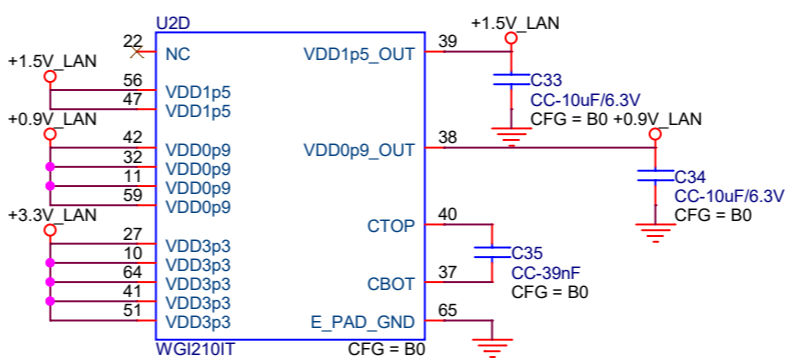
U2D

+1.5V_LAN

22 NC
56 VDD1p5
47 VDD1p5

+0.9V_LAN

42 VDD0p9
32 VDD0p9
11 VDD0p9
59 VDD0p9

+3.3V_LAN

27 VDD3p3
10 VDD3p3
64 VDD3p3
41 VDD3p3
51 VDD3p3

WGI210IT

VDD1p5_OUT 39
VDD0p9_OUT 38
CTOP 40
CBOT 37
E_PAD_GND 65

CFG = B0

+1.5V_LAN

C33
CC-10uF/6.3V
CFG = B0 +0.9V_LAN

C34
CC-10uF/6.3V
CFG = B0

C35
CC-39nF
CFG = B0